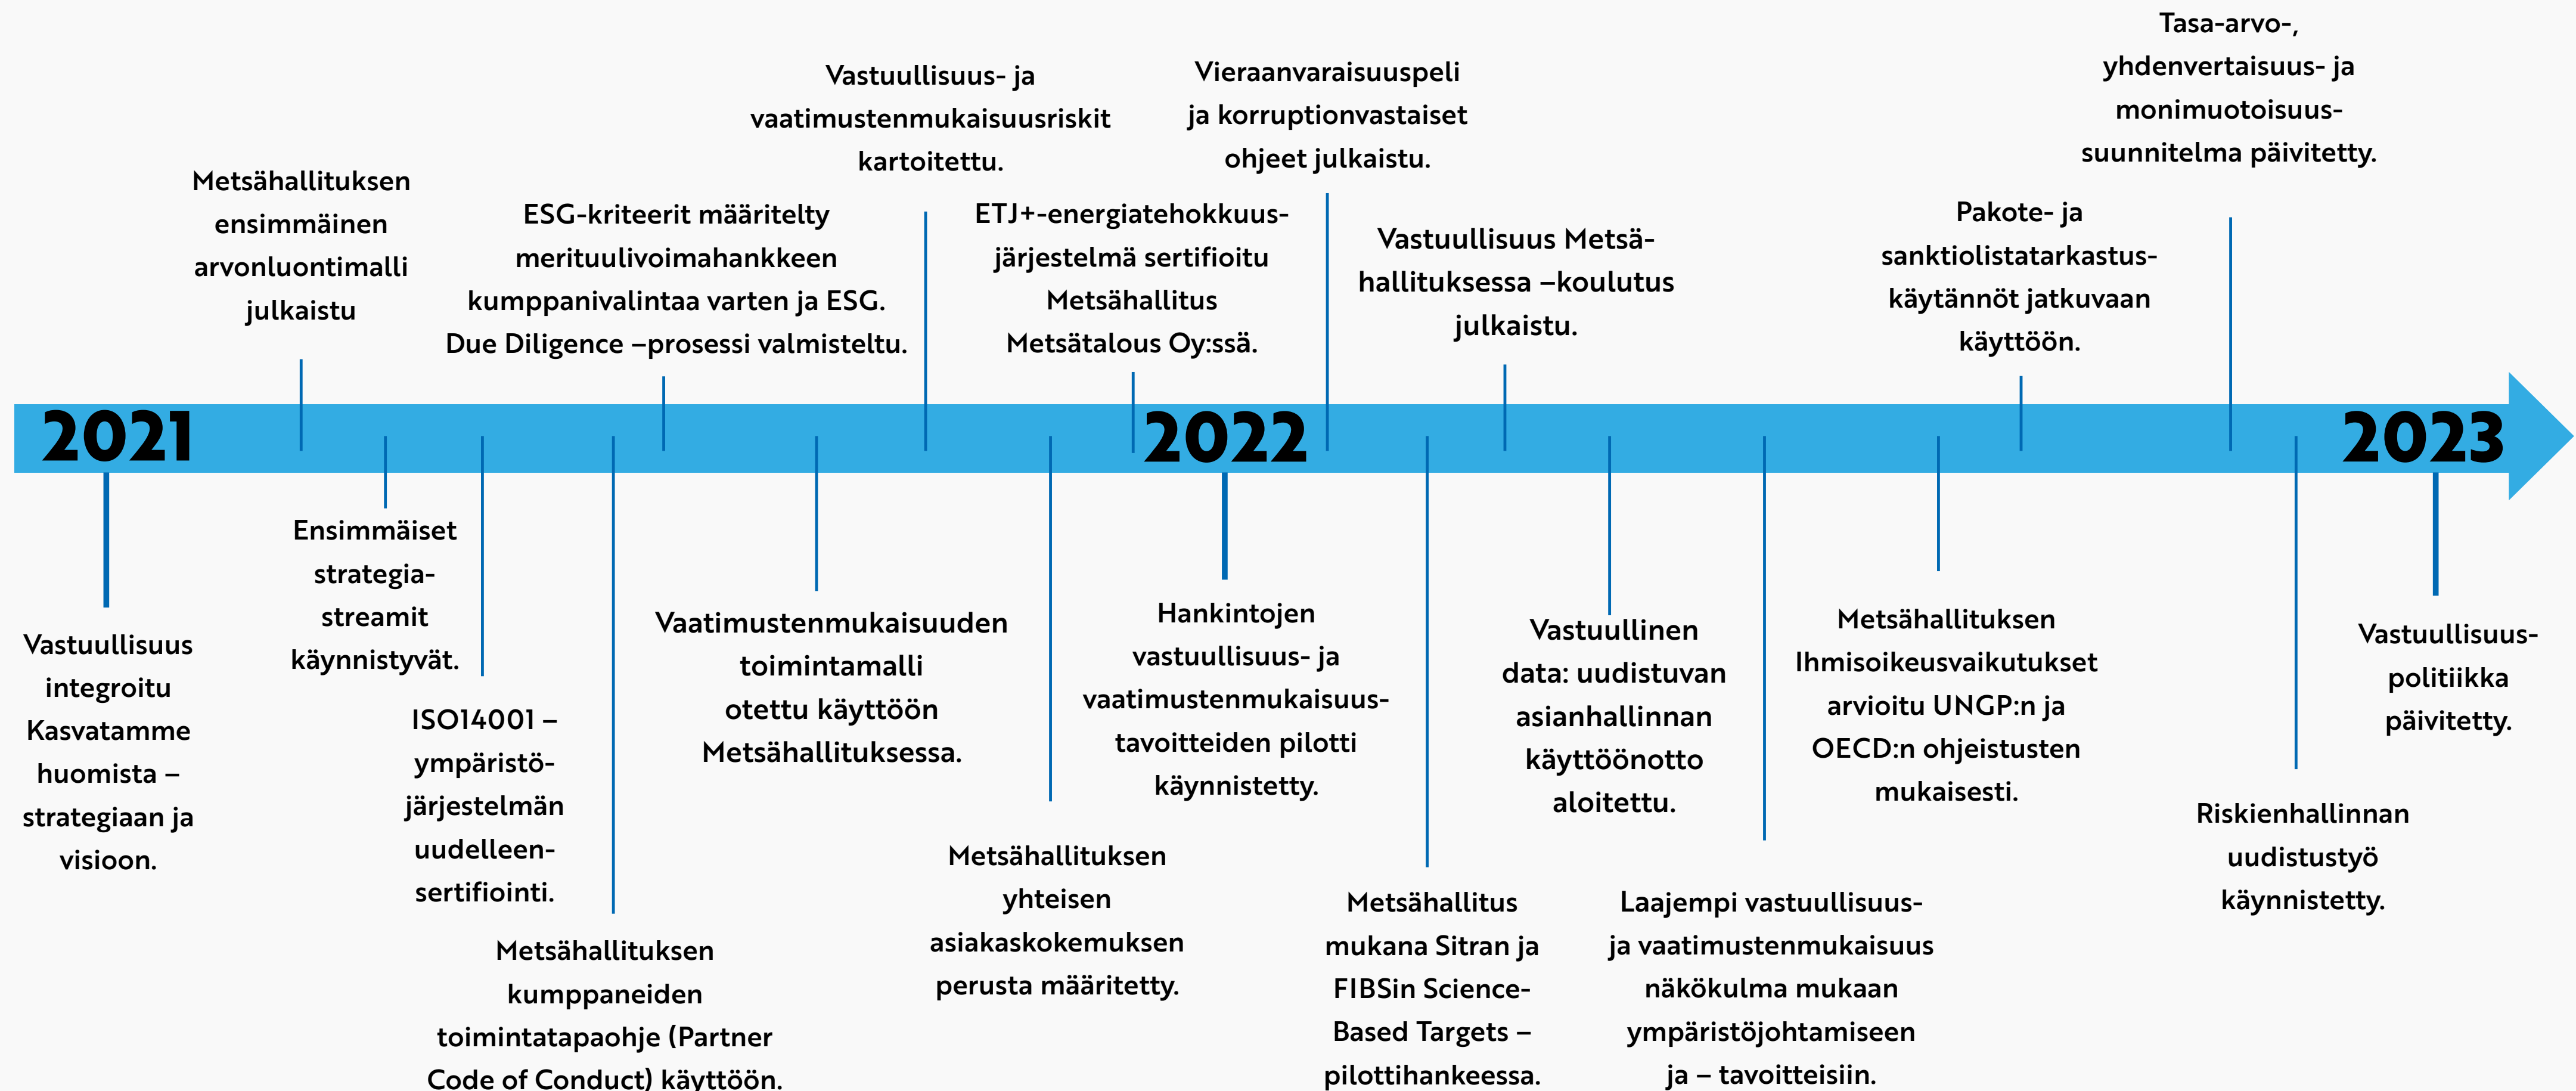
Vastuullisuus- ja vaatimustenmukaisuusriskit kartoitettu.

Vieraanvaraisuuspeli ja korruptionvastaiset ohjeet julkaistu.

Tasa-arvo-, yhdenvertaisuus- ja monimuotoisuus-suunnitelma päivitetty.

Metsähallituksen ensimmäinen arvonluontimalli julkaistu

ESG-kriteerit määritelty merituulivoimahankkeen kumppanivalintaa varten ja ESG. Due Diligence –prosessi valmisteltu.

ETJ+-energiatehokkuus-järjestelmä sertifioitu Metsähallitus Metsätalous Oy:ssä.

Vastuullisuus Metsä-hallituksessa –koulutus julkaistu.

Pakote- ja sanktiolistatarkastus-käytännöt jatkuvaan käyttöön.

2021

2022

2023

Vastuullisuus integroitu Kasvatamme huomista – strategiaan ja visioon.

Ensimmäiset strategia-streamit käynnistyvät.

ISO14001 – ympäristö-järjestelmän uudelleen-sertifiointi.

Metsähallituksen kumppaneiden toimintatapaohje (Partner Code of Conduct) käyttöön.

Vaatimustenmukaisuuden toimintamalli otettu käyttöön Metsähallituksessa.

Metsähallituksen yhteisen asiakaskokemuksen perusta määritetty.

Hankintojen vastuullisuus- ja vaatimustenmukaisuus-tavoitteiden pilotti käynnistetty.

Metsähallitus mukana Sitran ja FIBSin Science-Based Targets – pilottihankkeessa.

Vastuullinen data: uudistuvan asianhallinnan käyttöönotto aloitettu.

Laajempi vastuullisuus- ja vaatimustenmukaisuus näkökulma mukaan ympäristöjohtamiseen ja – tavoitteisiin.

Metsähallituksen Ihmisoikeusvaikutukset arvioitu UNGP:n ja OECD:n ohjeistusten mukaisesti.

Riskienhallinnan uudistustyö käynnistetty.

Vastuullisuus-politiikka päivitetty.